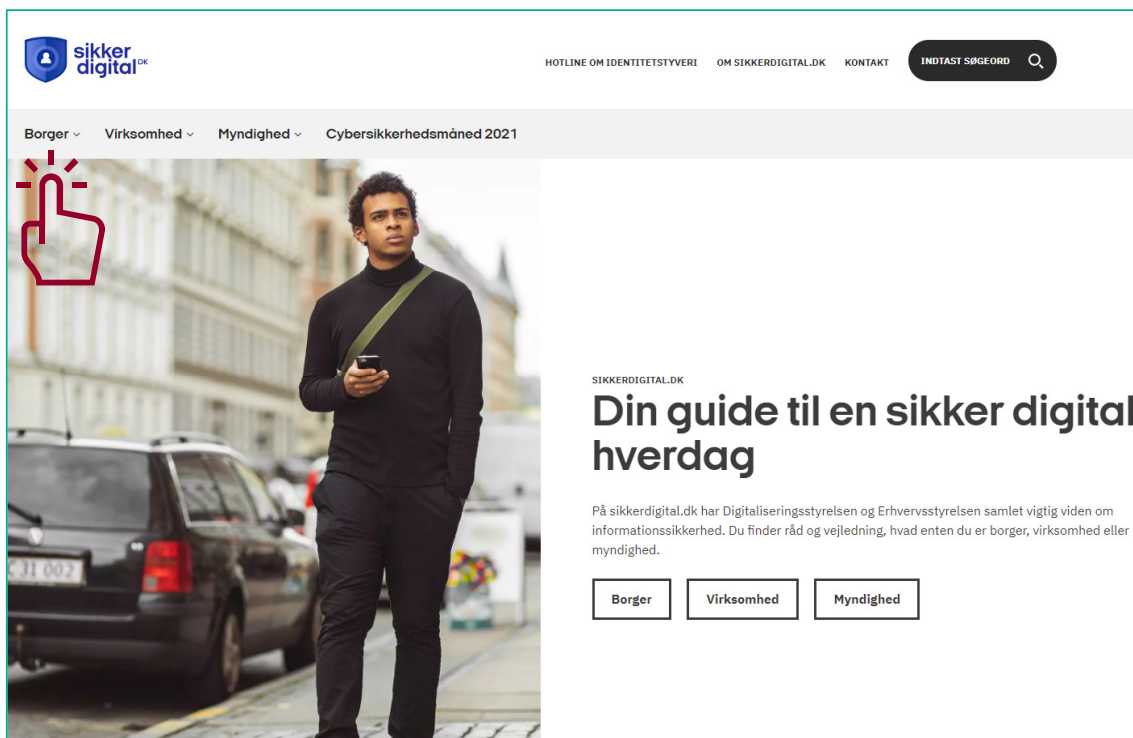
sikker digital DK

HOTLINE OM IDENTITETSTYVERI   OM SIKKERDIGITAL.DK   KONTAKT   INDTAST SØGEORD

Borger   Virksomhed   Myndighed   Cybersikkerhedsmåned 2021

C 31 002

SIKKERDIGITAL.DK

Din guide til en sikker digital hverdag

På sikkerdigital.dk har Digitaliseringsstyrelsen og Erhvervsstyrelsen samlet vigtig viden om informationssikkerhed. Du finder råd og vejledning, hvad enten du er borger, virksomhed eller myndighed.

Borger   Virksomhed   Myndighed